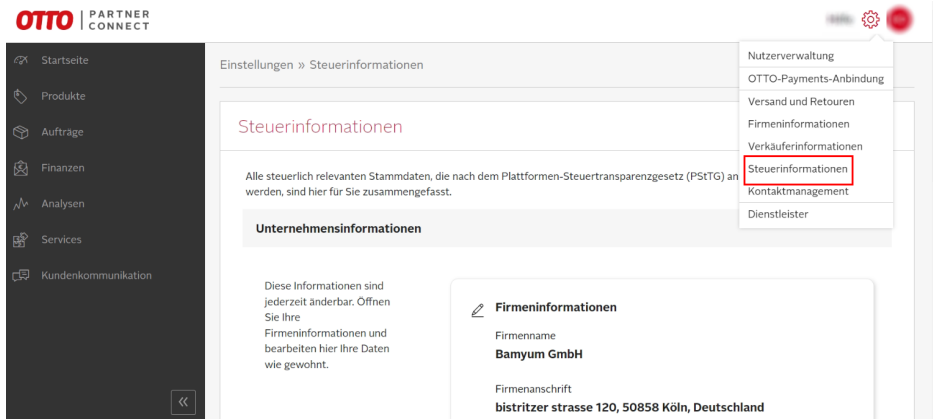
OTTO | PARTNER CONNECT

Startseite
Produkte
Aufträge
Finanzen
Analysen
Services
Kundenkommunikation

Einstellungen » Steuerinformationen

Nutzerverwaltung
OTTO-Payments-Anbindung
Versand und Retouren
Firmeninformationen
Verkäuferinformationen
Steuerinformationen
Kontaktmanagement
Dienstleister

Steuerinformationen

Alle steuerlich relevanten Stammdaten, die nach dem Plattformen-Steuertransparenzgesetz (PStTG) an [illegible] werden, sind hier für Sie zusammengefasst.

Unternehmensinformationen

Diese Informationen sind jederzeit änderbar. Öffnen Sie Ihre Firmeninformationen und bearbeiten hier Ihre Daten wie gewohnt.

Firmeninformationen

Firmenname
Bamyum GmbH

Firmenanschrift
bistritzer strasse 120, 50858 Köln, Deutschland

«